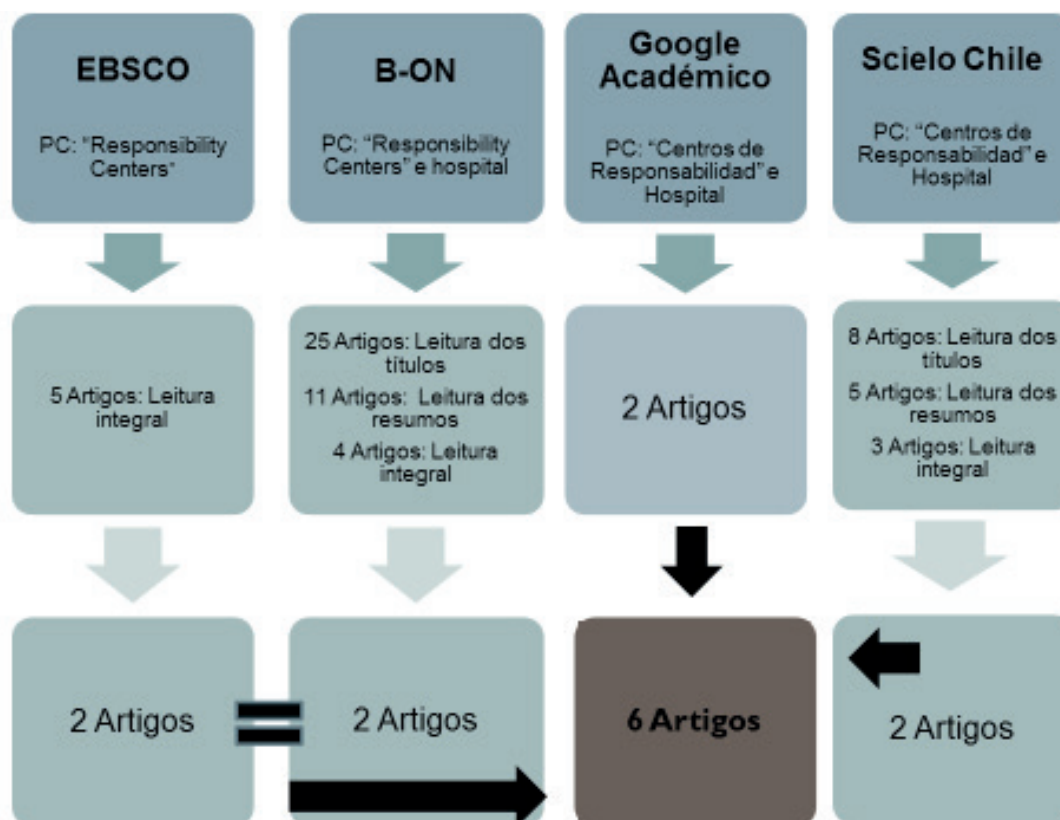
EBSCO

PC: "Responsibility Centers"

B-ON

PC: "Responsibility Centers" e hospital

Google Académico

PC: "Centros de Responsabilidad" e Hospital

Scielo Chile

PC: "Centros de Responsabilidad" e Hospital

5 Artigos: Leitura integral

25 Artigos: Leitura dos títulos

11 Artigos: Leitura dos resumos

4 Artigos: Leitura integral

2 Artigos

8 Artigos: Leitura dos títulos

5 Artigos: Leitura dos resumos

3 Artigos: Leitura integral

2 Artigos

2 Artigos

6 Artigos

2 Artigos